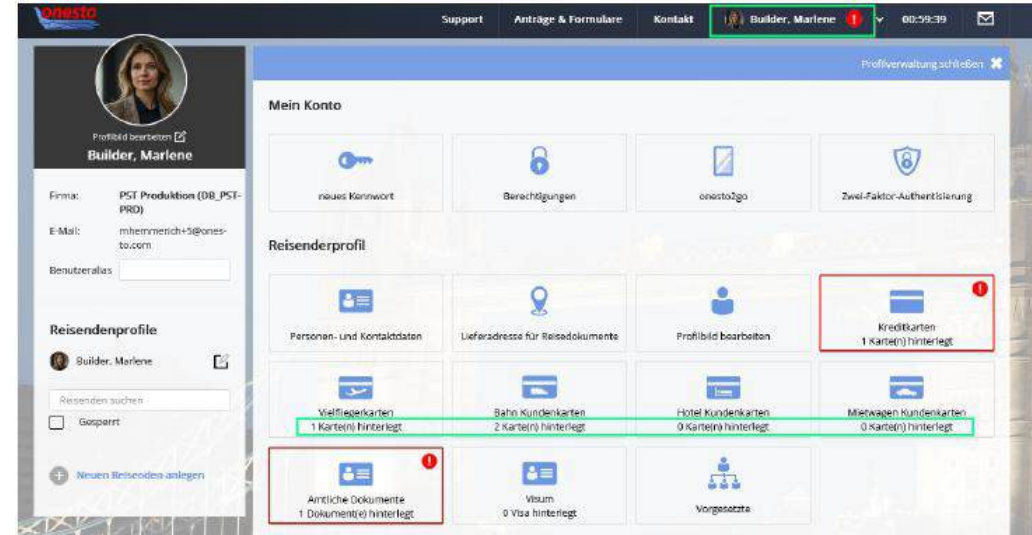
onesto

Support Anträge & Formulare Kontakt Builder, Marlene ! 00:59:39

Profilbild bearbeiten
Builder, Marlene

Firma: PST Produktion (DB_PST-PRD)
E-Mail: mheimmerich+5@onesto.com
Benutzeralias

Reisendenprofile
Builder, Marlene
Reisenden suchen
Gesperrt

Neuen Reisenden anlegen

Profilverwaltung schließen

Mein Konto

neues Kennwort
Berechtigungen
onesto2go
Zwei-Faktor-Authentisierung

Reisenderprofil

Personen- und Kontaktdaten
Lieferadresse für Reisedokumente
Profilbild bearbeiten
Kreditkarten
1 Karte(n) hinterlegt

Vielfliegerkarten
1 Karte(n) hinterlegt
Bahn Kundenkarten
2 Karte(n) hinterlegt
Hotel Kundenkarten
0 Karte(n) hinterlegt
Mietwagen Kundenkarten
0 Karte(n) hinterlegt

Amtliche Dokumente
1 Dokument(e) hinterlegt
Visum
0 Visa hinterlegt
Vorgesetzte